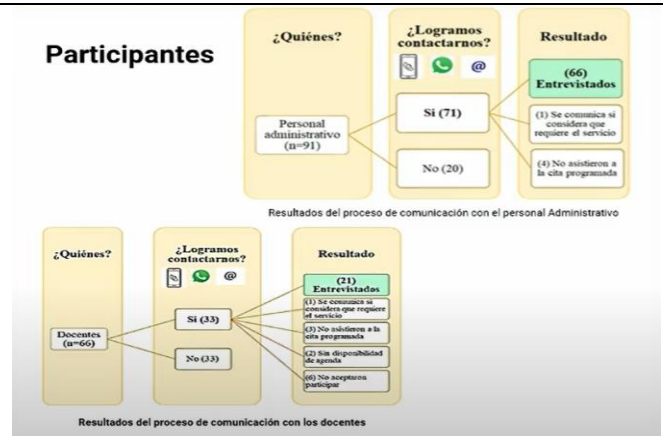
Participantes

¿Quiénes?

¿Logramos contactarnos?

Resultado

@

Personal administrativo (n=91)

Si (71)

No (20)

(66) Entrevistados

(1) Se comunica si considera que requiere el servicio

(4) No asistieron a la cita programada

Resultados del proceso de comunicación con el personal Administrativo

¿Quiénes?

¿Logramos contactarnos?

Resultado

@

Docentes (n=66)

Si (33)

No (33)

(21) Entrevistados

(1) Se comunica si considera que requiere el servicio

(3) No asistieron a la cita programada

(2) Sin disponibilidad de agenda

(6) No aceptaron participar

Resultados del proceso de comunicación con los docentes